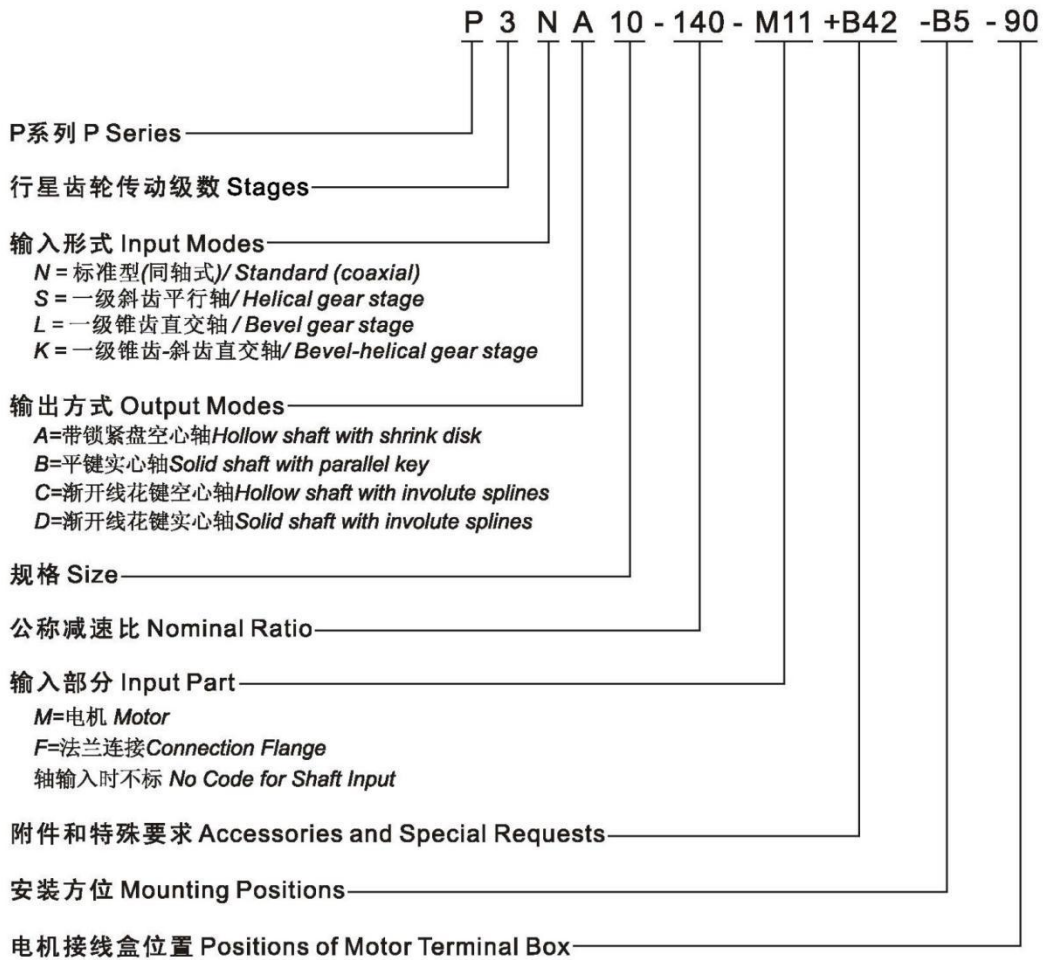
P 3 N A 10 - 140 - M11 +B42 -B5 - 90

P系列 P Series

行星齿轮传动级数 Stages

输入形式 Input Modes
N = 标准型(同轴式)/ Standard (coaxial)
S = 一级斜齿平行轴/ Helical gear stage
L = 一级锥齿直交轴 / Bevel gear stage
K = 一级锥齿-斜齿直交轴/ Bevel-helical gear stage

输出方式 Output Modes
A=带锁紧盘空心轴Hollow shaft with shrink disk
B=平键实心轴Solid shaft with parallel key
C=渐开线花键空心轴Hollow shaft with involute splines
D=渐开线花键实心轴Solid shaft with involute splines

规格 Size

公称减速比 Nominal Ratio

输入部分 Input Part
M=电机 Motor
F=法兰连接Connection Flange
轴输入时不标 No Code for Shaft Input

附件和特殊要求 Accessories and Special Requests

安装方位 Mounting Positions

电机接线盒位置 Positions of Motor Terminal Box